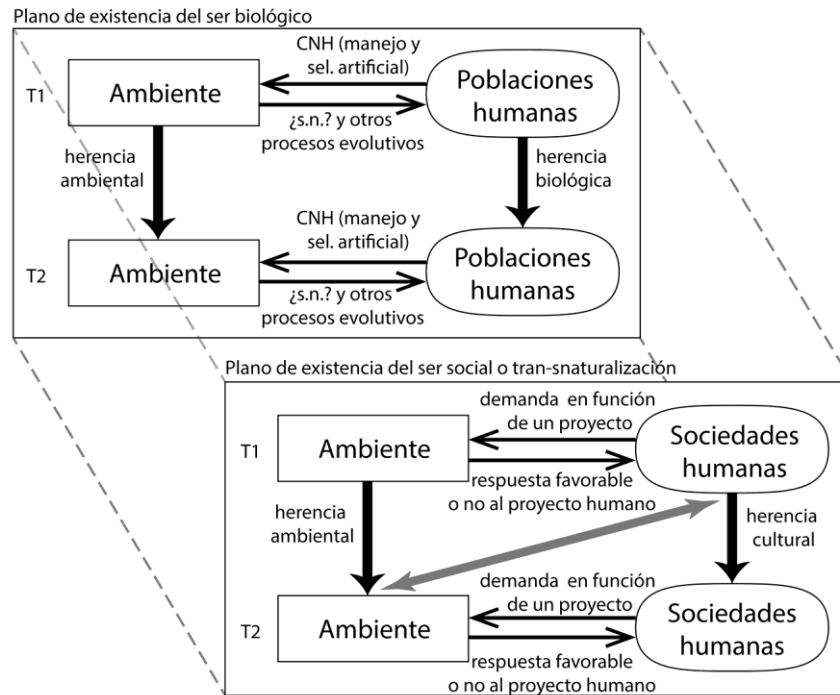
Plano de existencia del ser biológico

CNH (manejo y sel. artificial)

T1

Ambiente

Poblaciones humanas

¿s.n.? y otros procesos evolutivos

herencia ambiental

herencia biológica

CNH (manejo y sel. artificial)

T2

Ambiente

Poblaciones humanas

¿s.n.? y otros procesos evolutivos

Plano de existencia del ser social o tran-snaturalización

demanda en función de un proyecto

T1

Ambiente

Sociedades humanas

respuesta favorable o no al proyecto humano

herencia ambiental

herencia cultural

demanda en función de un proyecto

T2

Ambiente

Sociedades humanas

respuesta favorable o no al proyecto humano